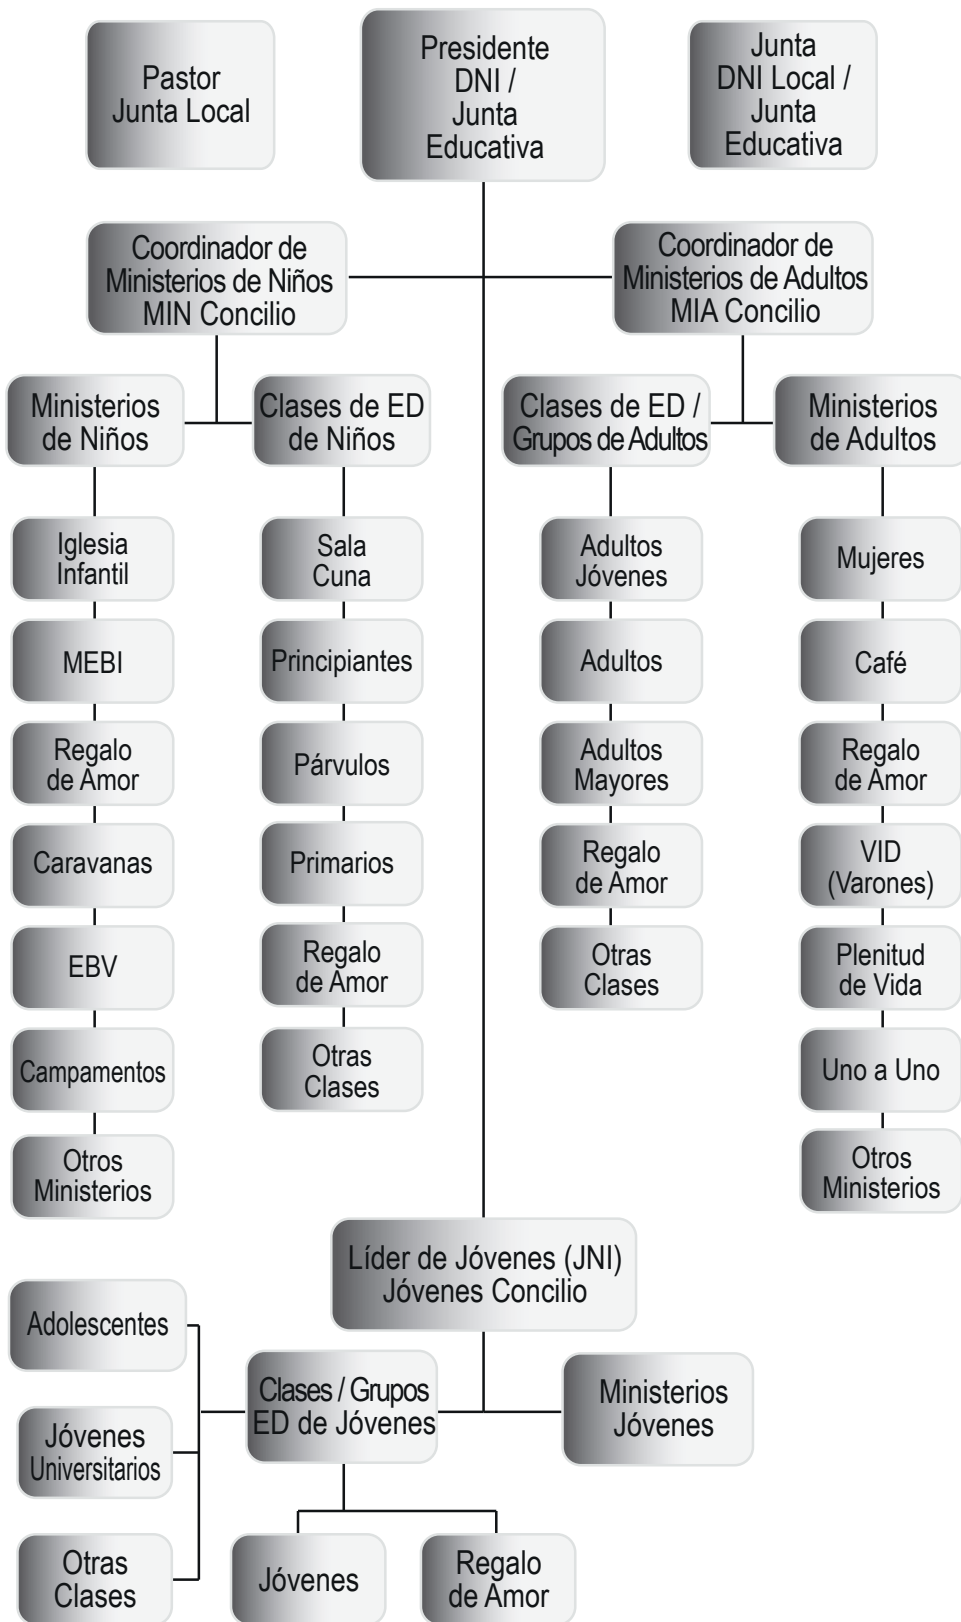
Pastor
Junta Local

Presidente
DNI /
Junta
Educativa

Junta
DNI Local /
Junta
Educativa

Coordinador de
Ministerios de Niños
MIN Concilio

Coordinador de
Ministerios de Adultos
MIA Concilio

Ministerios
de Niños

Iglesia
Infantil

MEBI

Regalo
de Amor

Caravanas

EBV

Campamentos

Otros
Ministerios

Clases de ED
de Niños

Sala
Cuna

Principiantes

Párvulos

Primarios

Regalo
de Amor

Otras
Clases

Clases de ED /
Grupos de Adultos

Adultos
Jóvenes

Adultos

Adultos
Mayores

Regalo
de Amor

Otras
Clases

Ministerios
de Adultos

Mujeres

Café

Regalo
de Amor

VID
(Varones)

Plenitud
de Vida

Uno a Uno

Otros
Ministerios

Líder de Jóvenes (JNI)
Jóvenes Concilio

Adolescentes

Jóvenes
Universitarios

Otras
Clases

Clases / Grupos
ED de Jóvenes

Ministerios
Jóvenes

Jóvenes

Regalo
de Amor